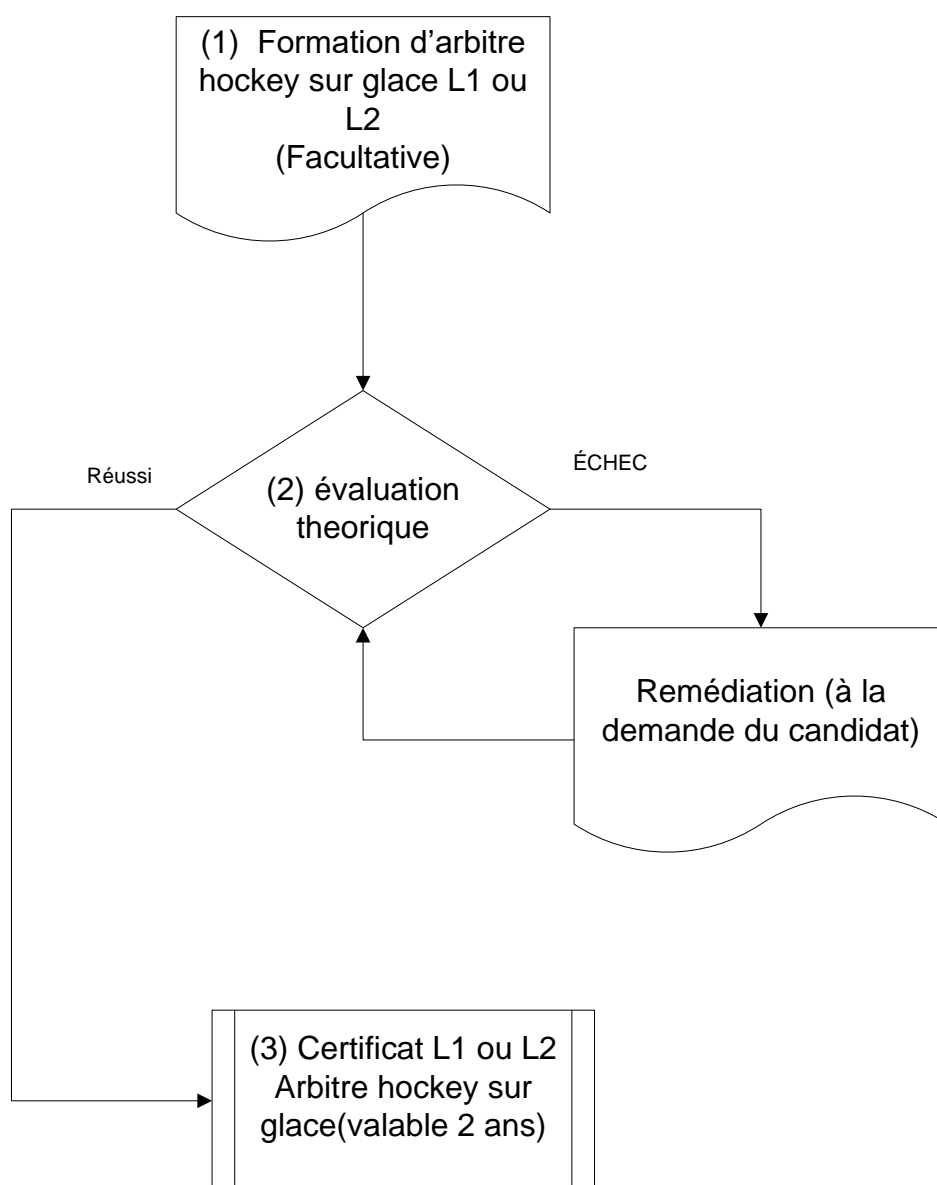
(1) Formation d'arbitre hockey sur glace L1 ou L2
(Facultative)

Réussi

(2) évaluation theorique

ÉCHEC

Remédiation (à la demande du candidat)

(3) Certificat L1 ou L2 Arbitre hockey sur glace(valable 2 ans)